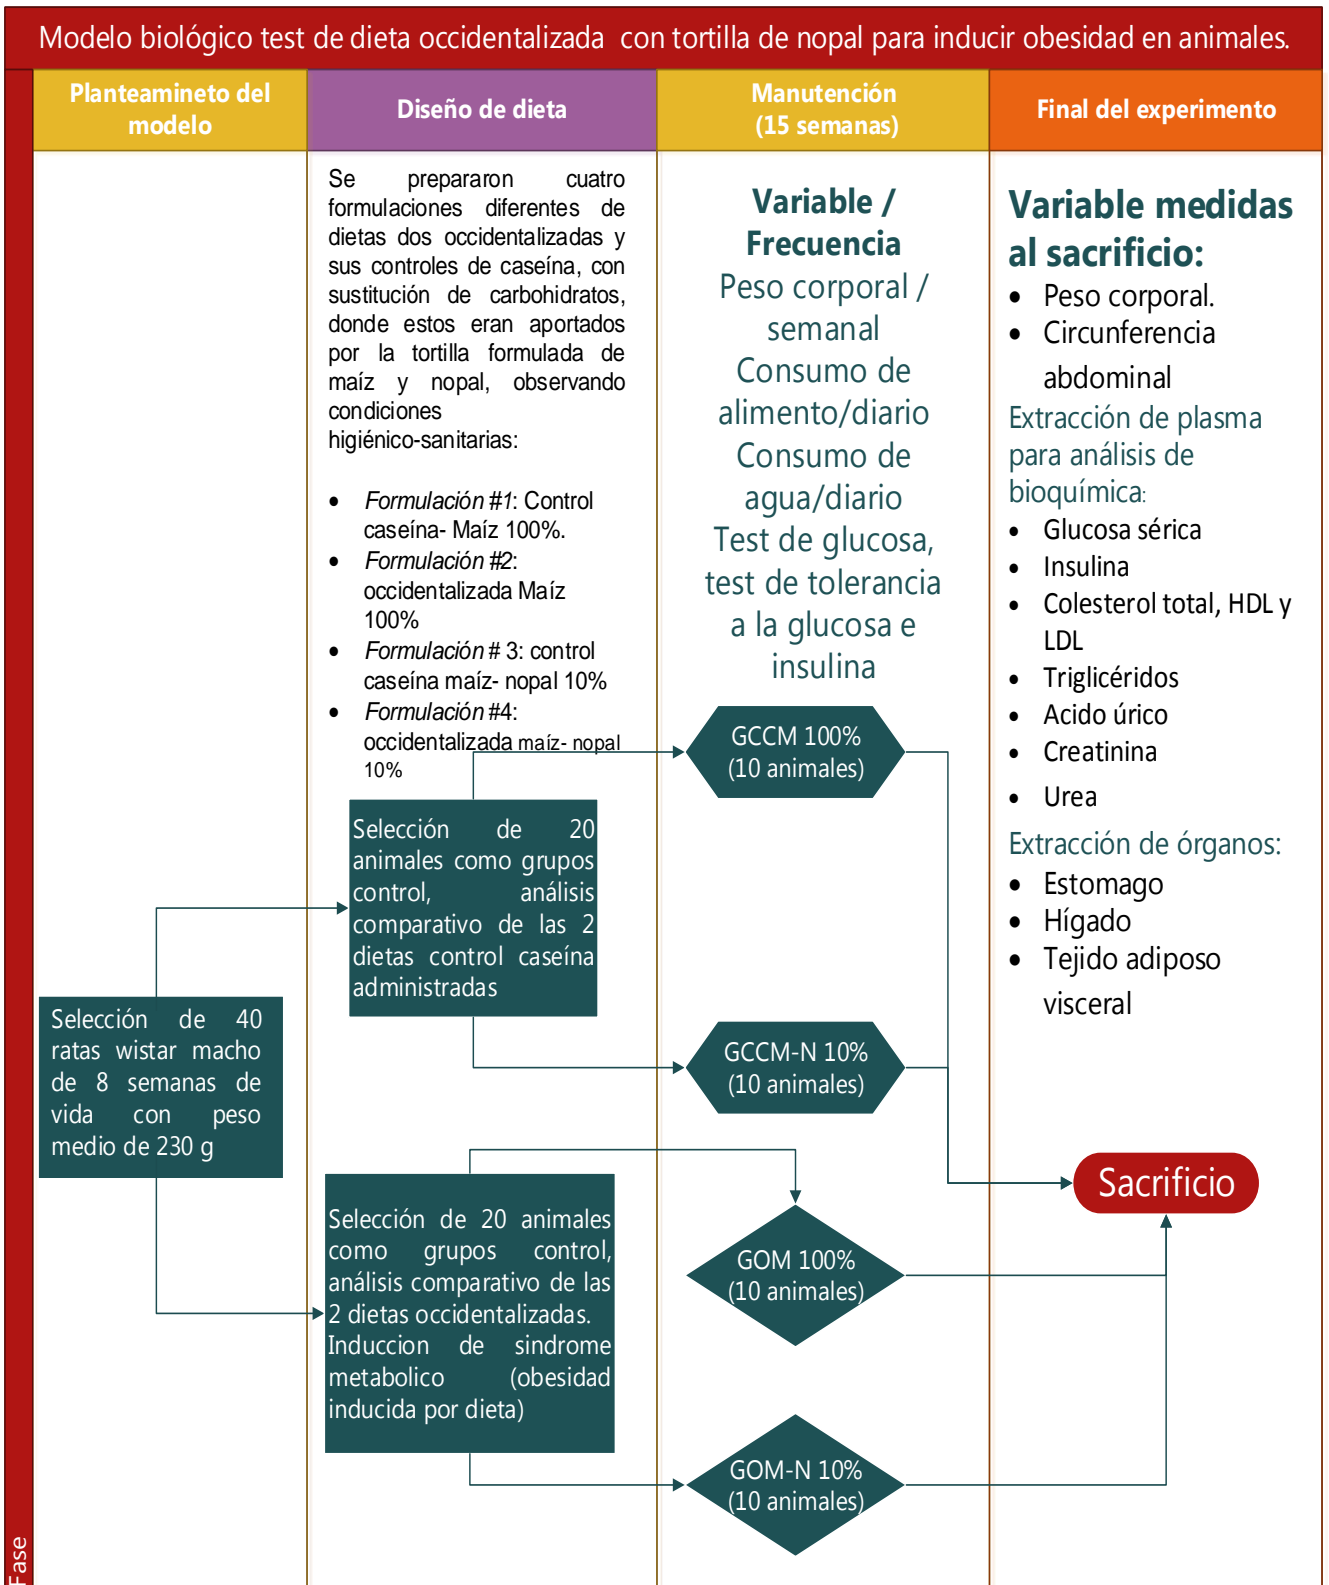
Modelo biológico test de dieta occidentalizada con tortilla de nopal para inducir obesidad en animales.

Planteamineto del modelo

Diseño de dieta

Manutención (15 semanas)

Final del experimento

Se prepararon cuatro formulaciones diferentes de dietas dos occidentalizadas y sus controles de caseína, con sustitución de carbohidratos, donde estos eran aportados por la tortilla formulada de maíz y nopal, observando condiciones higiénico-sanitarias:

- *Formulación #1*: Control caseína- Maíz 100%.
- *Formulación #2*: occidentalizada Maíz 100%
- *Formulación #* 3: control caseína maíz- nopal 10%
- *Formulación #4*: occidentalizada maíz- nopal 10%

Variable / Frecuencia
Peso corporal / semanal
Consumo de alimento/diario
Consumo de agua/diario
Test de glucosa, test de tolerancia a la glucosa e insulina

Variable medidas al sacrificio:
- Peso corporal.
- Circunferencia abdominal

Extracción de plasma para análisis de bioquímica:
- Glucosa sérica
- Insulina
- Colesterol total, HDL y LDL
- Triglicéridos
- Acido úrico
- Creatinina
- Urea

Extracción de órganos:
- Estomago
- Hígado
- Tejido adiposo visceral

GCCM 100% (10 animales)

Selección de 20 animales como grupos control, análisis comparativo de las 2 dietas control caseína administradas

Selección de 40 ratas wistar macho de 8 semanas de vida con peso medio de 230 g

GCCM-N 10% (10 animales)

Sacrificio

Selección de 20 animales como grupos control, análisis comparativo de las 2 dietas occidentalizadas. Induccion de sindrome metabolico (obesidad inducida por dieta)

GOM 100% (10 animales)

GOM-N 10% (10 animales)

Fase